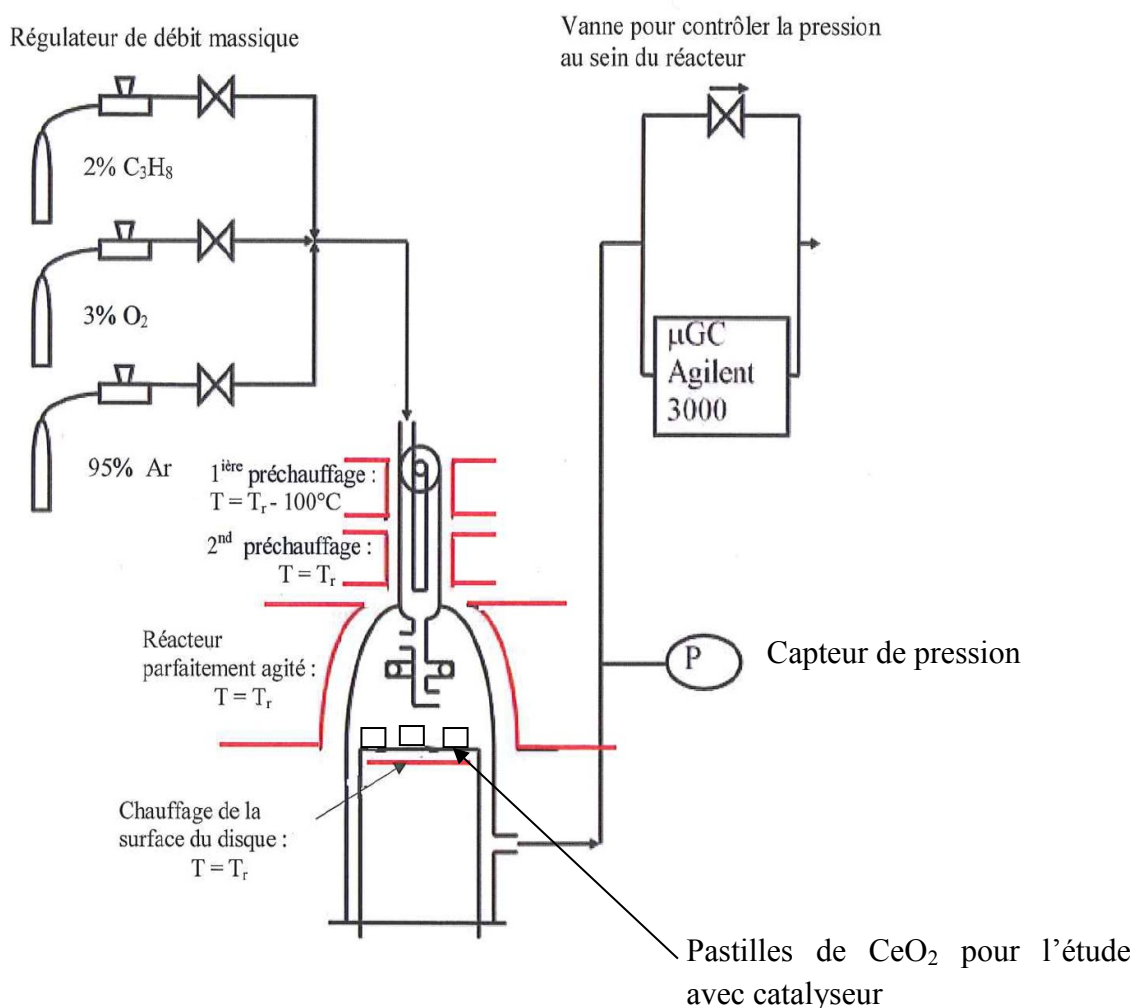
Régulateur de débit massique

Vanne pour contrôler la pression au sein du réacteur

2% $C_3H_8$

3% $O_2$

95% Ar

μGC
Agilent
3000

1$^{ière}$ préchauffage :
$T = T_r - 100°C$

2$^{nd}$ préchauffage :
$T = T_r$

Réacteur parfaitement agité :
$T = T_r$

Capteur de pression

P

Chauffage de la surface du disque :
$T = T_r$

Pastilles de $CeO_2$ pour l'étude avec catalyseur